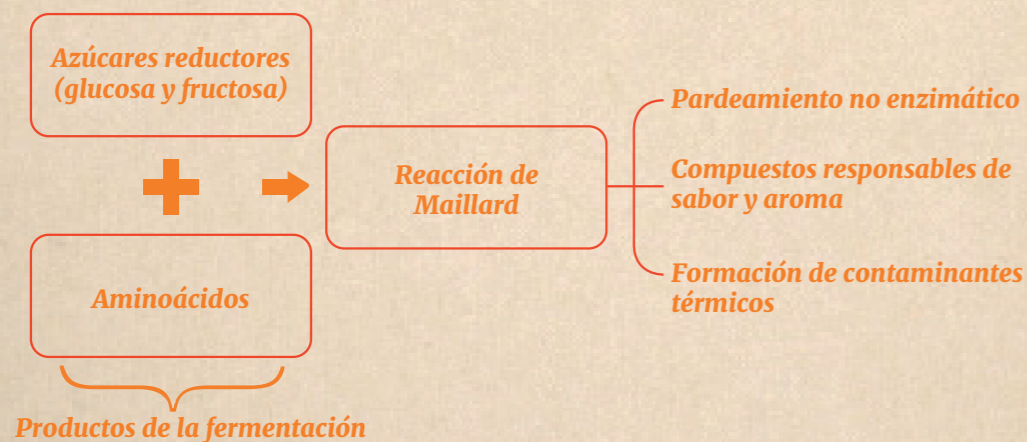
Azúcares reductores (glucosa y fructosa)

Aminoácidos

Productos de la fermentación

Reacción de Maillard

Pardeamiento no enzimático

Compuestos responsables de sabor y aroma

Formación de contaminantes térmicos